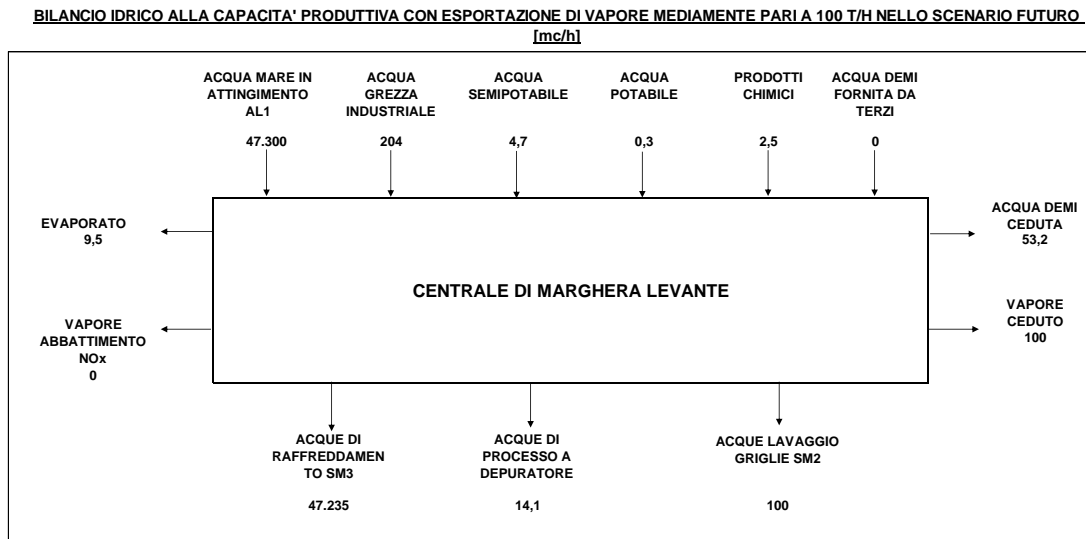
BILANCIO IDRICO ALLA CAPACITA' PRODUTTIVA CON ESPORTAZIONE DI VAPORE MEDIAMENTE PARI A 100 T/H NELLO SCENARIO FUTURO [mc/h]

ACQUA MARE IN ATTINGIMENTO AL1
47.300

ACQUA GREZZA INDUSTRIALE
204

ACQUA SEMIPOTABILE
4,7

ACQUA POTABILE
0,3

PRODOTTI CHIMICI
2,5

ACQUA DEMI FORNITA DA TERZI
0

EVAPORATO
9,5

ACQUA DEMI CEDUTA
53,2

CENTRALE DI MARGHERA LEVANTE

VAPORE ABBATTIMENTO NOx
0

VAPORE CEDUTO
100

ACQUE DI RAFFREDDAMEN TO SM3
47.235

ACQUE DI PROCESSO A DEPURATORE
14,1

ACQUE LAVAGGIO GRIGLIE SM2
100